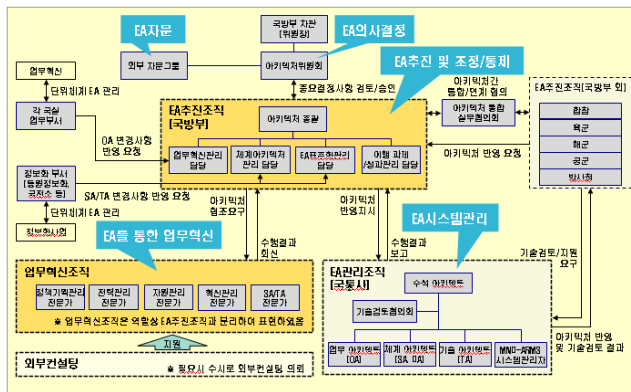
EA자문

외부 자문그룹

국방부 차관 (위원장)

EA의사결정

아키텍처위원회

업무혁신

단위체계 EA 관리

각 국실 업무부서

중요결정사항 검토/승인

EA추진 및 조정/통제

아키텍처간 통합/연계 협의

아키텍처 통합 실무협의회

EA추진조직[국방부 외]

합참

육군

해군

공군

방사청

EA추진조직 [국방부]

아키텍처 총괄

BA/DA 변경사항 반영 요청

업무혁신관리 담당

체계아키텍처 관리 담당

EA표준화관리 담당

예산 과제 /성과관리 담당

아키텍처 반영 요청

정보화 부서 [통합정보화 관리소 등]

SA/TA 변경사항 반영 요청

단위체계 EA 관리

정보화사업

아키텍처 협조요구

아키텍처 반영지시

EA를 통한 업무혁신

수행결과 회신

EA시스템관리

수행결과 보고

기술검토/지원 요구

업무혁신조직

정책기획관리 전문가

전력관리 전문가

자원관리 전문가

혁신관리 전문가

SA/TA 전문가

※ 업무혁신조직은 역할상 EA추진조직과 분리하여 표현하였음

EA관리조직 [국통사]

수석 아키텍트

기술검토협의회

업무 아키텍트 [DA]

체계 아키텍트 [SA, DA]

기술 아키텍트 [TA]

MND-ARMS 시스템관리자

아키텍처 반영 및 기술검토 결과

지원

외부컨설팅

※ 필요시 수시로 외부컨설팅 의뢰